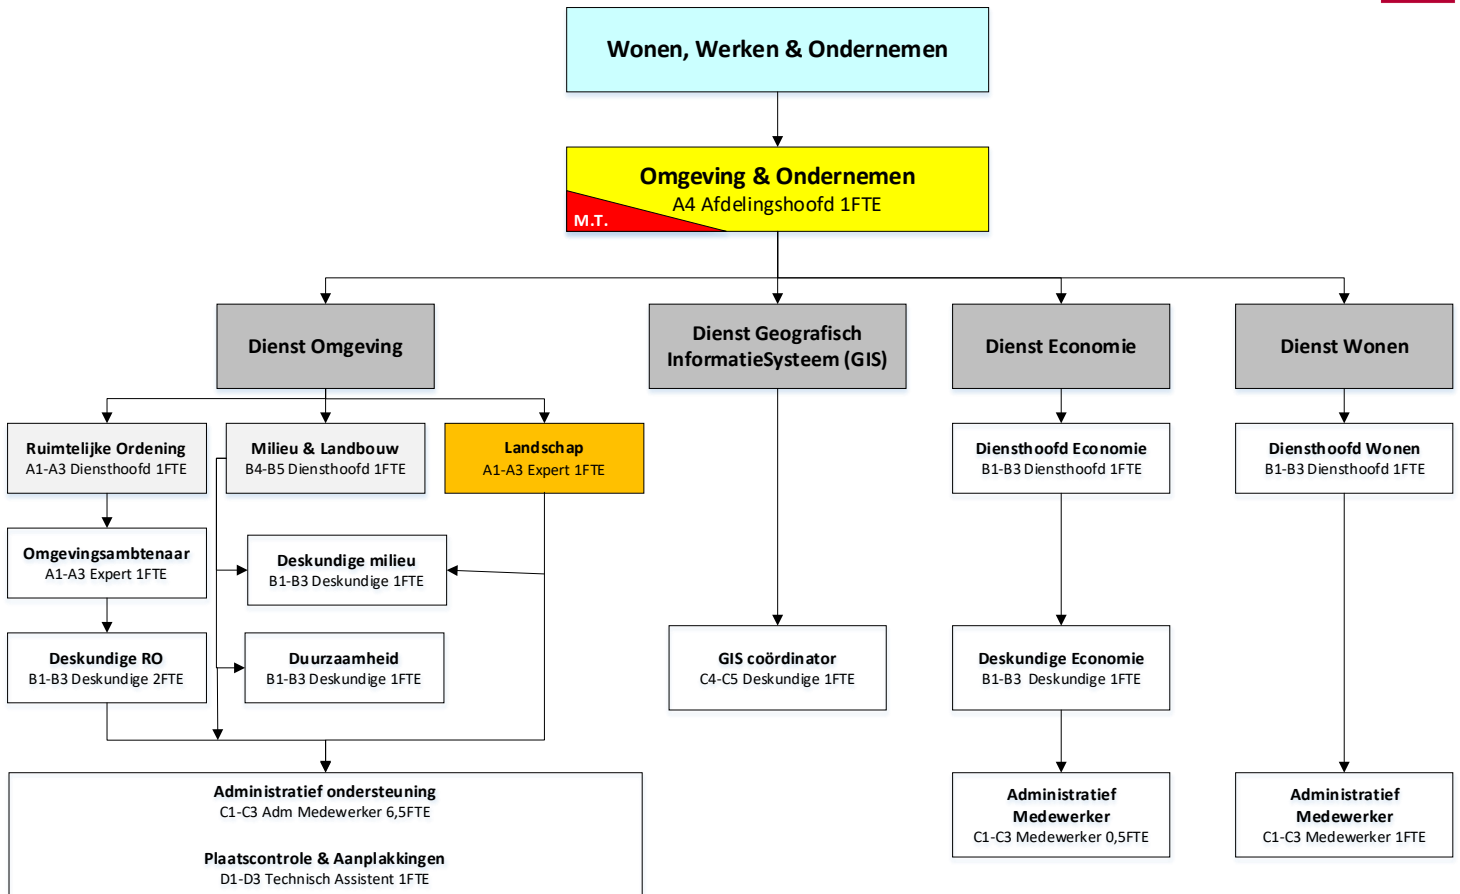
Wonen, Werken & Ondernemen

Omgeving & Ondernemen
A4 Afdelingshoofd 1FTE
M.T.

Dienst Omgeving

Dienst Geografisch InformatieSysteem (GIS)

Dienst Economie

Dienst Wonen

Ruimtelijke Ordening
A1-A3 Diensthoofd 1FTE

Milieu & Landbouw
B4-B5 Diensthoofd 1FTE

Landschap
A1-A3 Expert 1FTE

Diensthoofd Economie
B1-B3 Diensthoofd 1FTE

Diensthoofd Wonen
B1-B3 Diensthoofd 1FTE

Omgevingsambtenaar
A1-A3 Expert 1FTE

Deskundige milieu
B1-B3 Deskundige 1FTE

Deskundige RO
B1-B3 Deskundige 2FTE

Duurzaamheid
B1-B3 Deskundige 1FTE

GIS coördinator
C4-C5 Deskundige 1FTE

Deskundige Economie
B1-B3 Deskundige 1FTE

Administratief ondersteuning
C1-C3 Adm Medewerker 6,5FTE

Plaatscontrole & Aanplakkingen
D1-D3 Technisch Assistent 1FTE

Administratief Medewerker
C1-C3 Medewerker 0,5FTE

Administratief Medewerker
C1-C3 Medewerker 1FTE